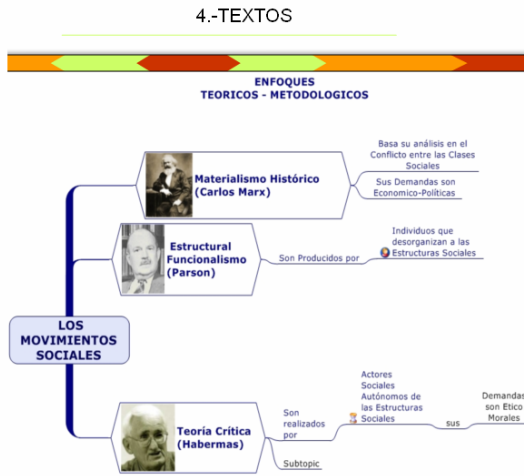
4.-TEXTOS

ENFOQUES
TEORICOS - METODOLOGICOS

LOS MOVIMIENTOS SOCIALES

Materialismo Histórico (Carlos Marx)

Basa su análisis en el Conflicto entre las Clases Sociales

Sus Demandas son Economico-Políticas

Estructural Funcionalismo (Parson)

Son Producidos por

Individuos que desorganizan a las Estructuras Sociales

Teoría Crítica (Habermas)

Son realizados por

Actores Sociales Autónomos de las Estructuras Sociales

sus

Demandas son Etico Morales

Subtopic